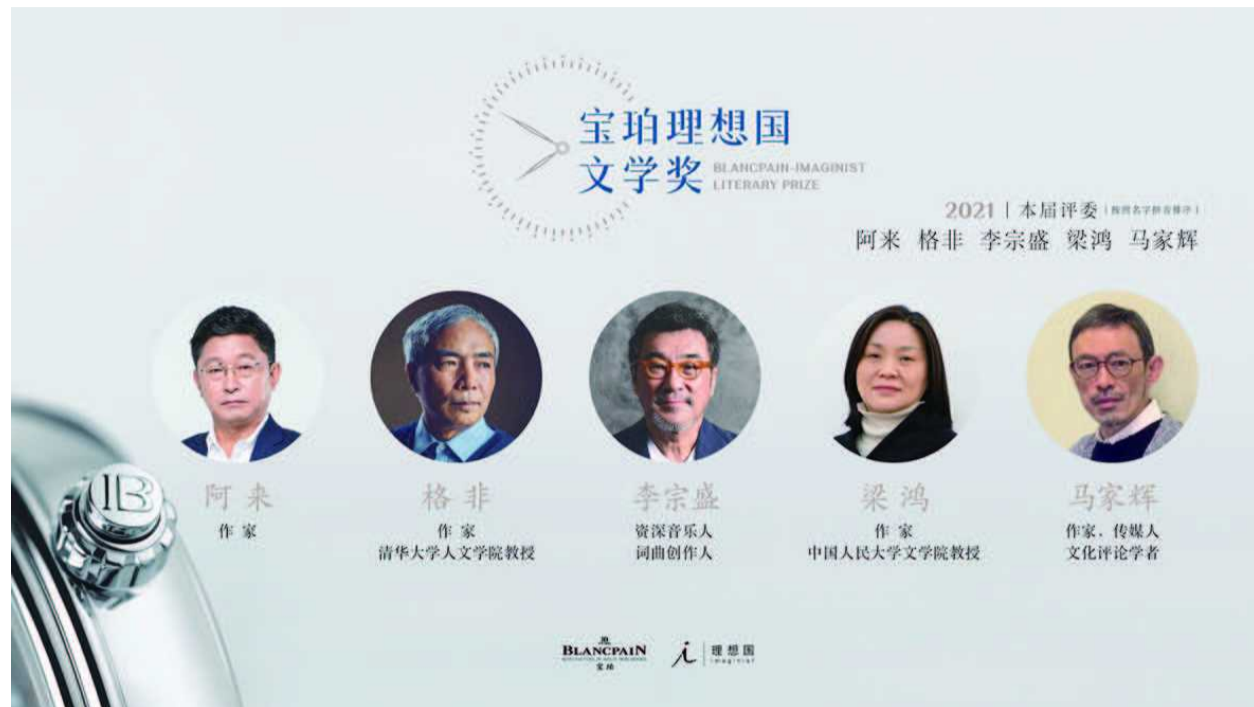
宝珀理想国
文学奖 BLANCPAIN-IMAGINIST LITERARY PRIZE

2021 | 本届评委 (按姓名字母拼音排序)
阿来 格非 李宗盛 梁鸿 马家辉

阿来
作家

格非
作家
清华大学人文学院教授

李宗盛
资深音乐人
词曲创作人

梁鸿
作家
中国人民大学文学院教授

马家辉
作家，传媒人
文化评论学者

BLANCPAIN
宝珀

理想国
imaginist